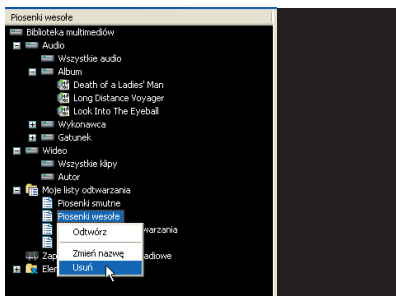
Piosenki wesołe
Biblioteka multimediów
Audio
Wszystkie audio
Album
Death of a Ladies' Man
Long Distance Voyager
Look Into The Eyeball
Wykonawca
Gatunek
Wideo
Wszystkie klipy
Autor
Moje listy odtwarzania
Piosenki smutne
Piosenki wesołe
Odtwórz
Zmień nazwę
Usuń
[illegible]twarzania
Zap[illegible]
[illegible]adiowe
Ele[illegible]